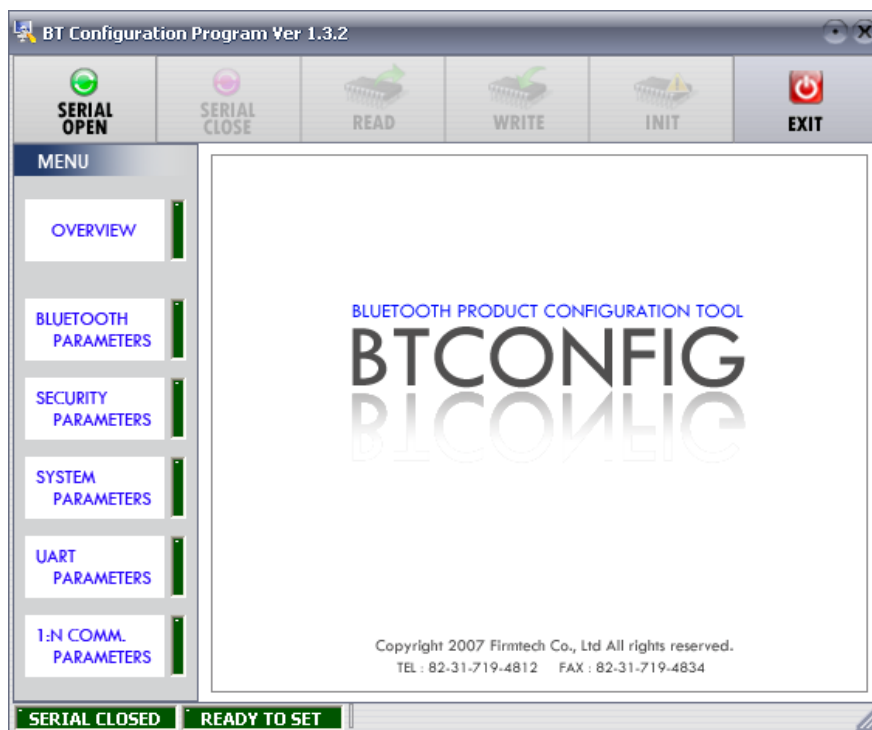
BT Configuration Program Ver 1.3.2

SERIAL OPEN
SERIAL CLOSE
READ
WRITE
INIT
EXIT

MENU

OVERVIEW

BLUETOOTH PARAMETERS

SECURITY PARAMETERS

SYSTEM PARAMETERS

UART PARAMETERS

1:N COMM. PARAMETERS

BLUETOOTH PRODUCT CONFIGURATION TOOL
BTCONFIG

Copyright 2007 Firmtech Co., Ltd All rights reserved.
TEL : 82-31-719-4812 FAX : 82-31-719-4834

SERIAL CLOSED
READY TO SET